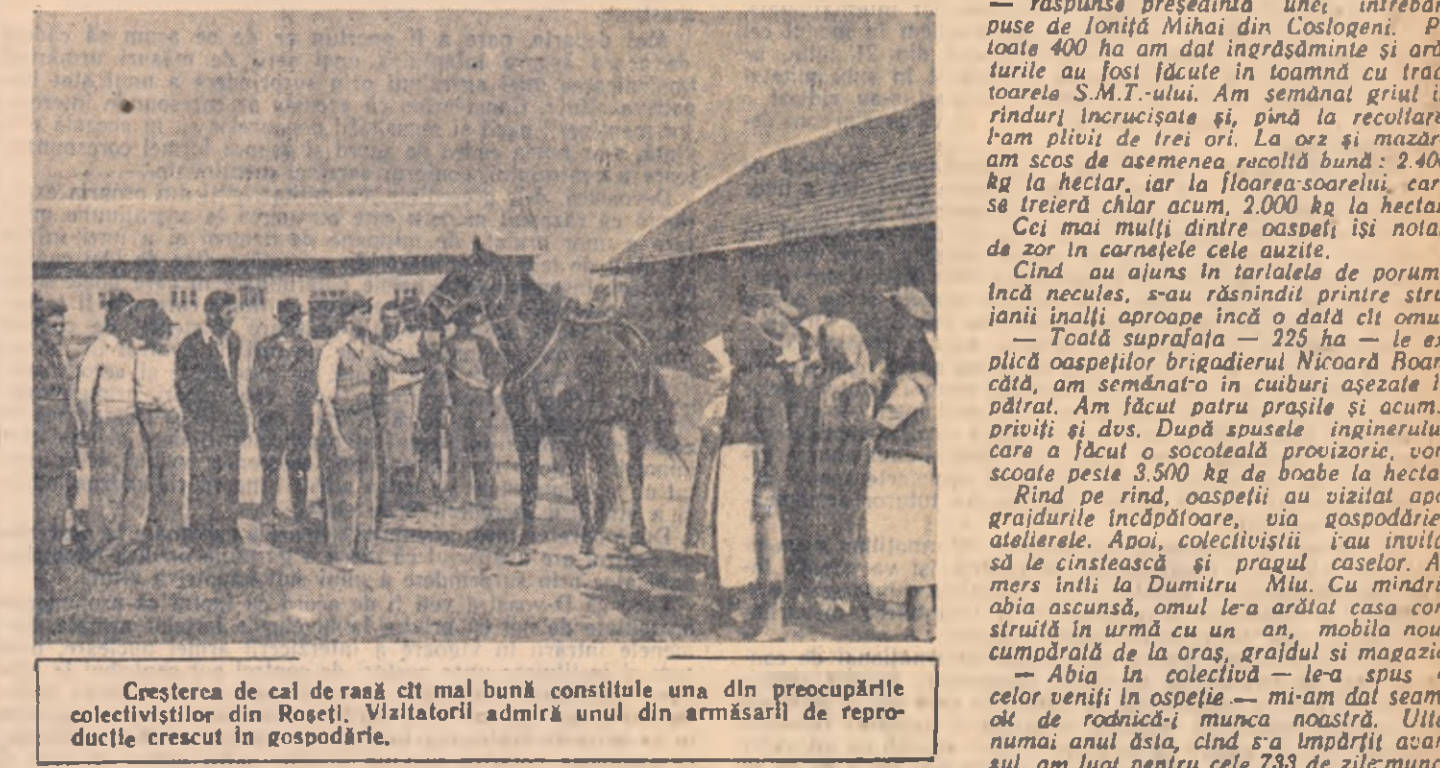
Creşterea de cai de rasă cît mai bună constituie una din preocupările colectiviştilor din Roşeţi. Vizitatorii admiră unul din armăsarii de reproducţie crescut în gospodărie.

— răspunse preşedinta unei întrebări puse de Ioniţă Mihai din Coslogeni. P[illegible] toate 400 ha am dat îngrăşăminte şi ar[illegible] turile au fost făcute în toamnă cu trac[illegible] toarele S.M.T.-ului. Am semănat griul i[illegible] rînduri încrucişate şi, pînă la recoltare l-am plivit de trei ori. La orz şi mazăr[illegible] am scos de asemenea recoltă bună: 2.40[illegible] kg la hectar, iar la floarea-soarelui, car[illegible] se treieră chiar acum, 2.000 kg la hecta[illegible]

Cei mai mulţi dintre oaspeţi işi nota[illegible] de zor în carneţele cele auzite.

Cînd au ajuns în tarlalele de porum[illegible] încă neculeş, s-au răspîndit printre stru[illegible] janii inalţi aproape încă o dată cît omu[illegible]

— Toată suprafaţa — 225 ha — le ex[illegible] plică oaspeţilor brigadierul Nicoară Boar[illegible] cătă, am semănat-o în cuiburi aşezate î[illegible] pătrat. Am făcut patru praşile şi acum. priviţi şi dvs. După spusele inginerulu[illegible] care a făcut o socoteală provizoriu, vo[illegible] scoate peste 3.500 kg de boabe la hecta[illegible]

Rînd pe rînd, oaspeţii au vizitat apo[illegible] grajdurile încăpătoare, via gospodărie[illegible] atelierele. Apoi, colectiviştii i-au invita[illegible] să le cinstească şi pragul caselor. A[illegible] mers intîi la Dumitru Miu. Cu mîndri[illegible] abia ascunsă, omul le-a arătat casa con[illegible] struită în urmă cu un an, mobila nou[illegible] cumpărată de la oraş, grajdul şi magazie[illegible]

— Abia în colectivă — le-a spus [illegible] celor veniţi în ospeţie — mi-am dat seam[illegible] cît de rodnică-i munca noastră. Ult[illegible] numai anul ăsta, cînd s-a împărţit avan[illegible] sul, am luat pentru cele 733 de zile-munc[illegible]